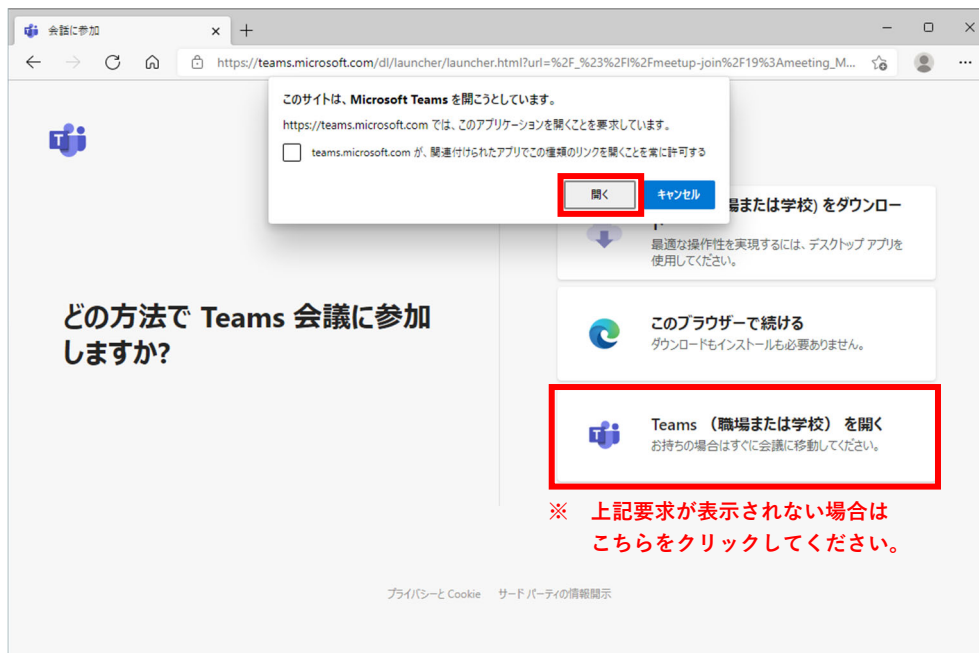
会議に参加

https://teams.microsoft.com/dl/launcher/launcher.html?url=%2F_%23%2Fl%2Fmeetup-join%2F19%3Ameeting_M...

このサイトは、Microsoft Teams を開こうとしています。

https://teams.microsoft.com では、このアプリケーションを開くことを要求しています。

teams.microsoft.com が、関連付けられたアプリでこの種類のリンクを開くことを常に許可する

開く

キャンセル

どの方法で Teams 会議に参加しますか?

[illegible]場または学校) をダウンロー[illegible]

最適な操作性を実現するには、デスクトップ アプリを使用してください。

このブラウザーで続ける

ダウンロードもインストールも必要ありません。

Teams （職場または学校） を開く

お持ちの場合はすぐに会議に移動してください。

※　上記要求が表示されない場合はこちらをクリックしてください。

プライバシーと Cookie　サード パーティの情報開示